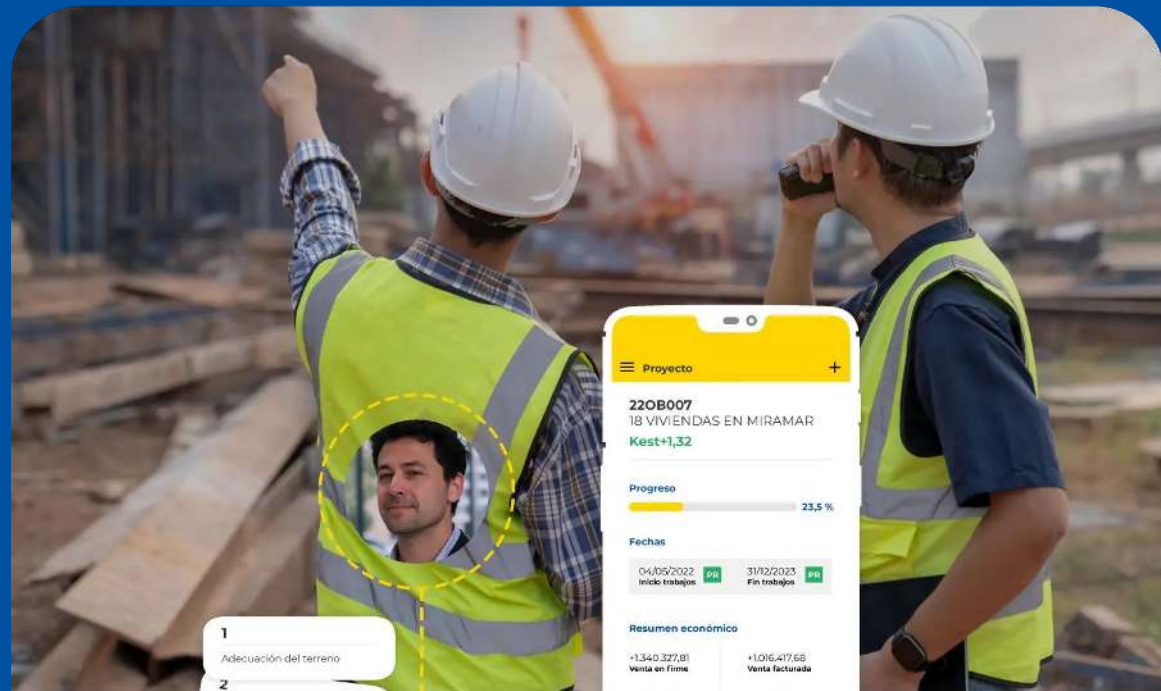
Proyecto

22OB007
18 VIVIENDAS EN MIRAMAR
Kest+1,32

Progreso
23,5 %

Fechas
04/05/2022 PR
Inicio trabajos
31/12/2023 PR
Fin trabajos

Resumen económico
+1.340.327,81
Venta en firme
+1.016.417,68
Venta facturada

1
Adecuación del terreno
2